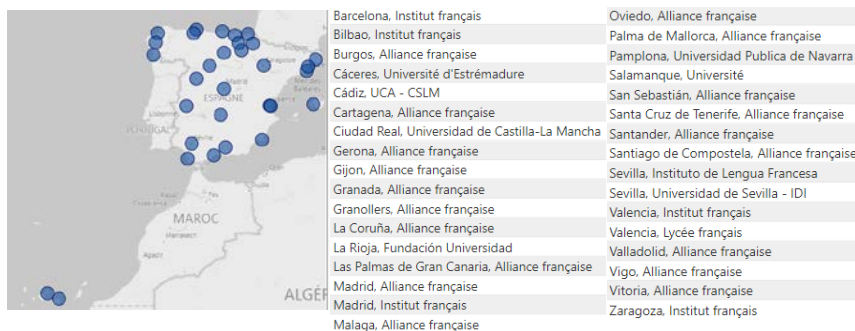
ESPAGNE

PORTUGAL

MAROC

ALGÉR

Barcelona, Institut français
Bilbao, Institut français
Burgos, Alliance française
Cáceres, Université d'Estrémadure
Cádiz, UCA - CSLM
Cartagena, Alliance française
Ciudad Real, Universidad de Castilla-La Mancha
Gerona, Alliance française
Gijon, Alliance française
Granada, Alliance française
Granollers, Alliance française
La Coruña, Alliance française
La Rioja, Fundación Universidad
Las Palmas de Gran Canaria, Alliance française
Madrid, Alliance française
Madrid, Institut français
Malaga, Alliance française

Oviedo, Alliance française
Palma de Mallorca, Alliance française
Pamplona, Universidad Publica de Navarra
Salamanque, Université
San Sebastián, Alliance française
Santa Cruz de Tenerife, Alliance française
Santander, Alliance française
Santiago de Compostela, Alliance française
Sevilla, Instituto de Lengua Francesa
Sevilla, Universidad de Sevilla - IDI
Valencia, Institut français
Valencia, Lycée français
Valladolid, Alliance française
Vigo, Alliance française
Vitoria, Alliance française
Zaragoza, Institut français